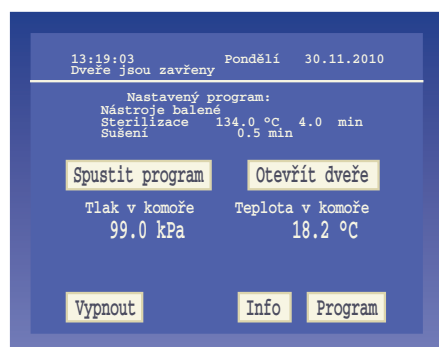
13:19:03 Pondělí 30.11.2010
Dveře jsou zavřeny

Nastavený program:
Nástroje balené
Sterilizace 134.0 °C 4.0 min
Sušení 0.5 min

Spustit program

Otevřít dveře

Tlak v komoře
99.0 kPa

Teplota v komoře
18.2 °C

Vypnout

Info

Program